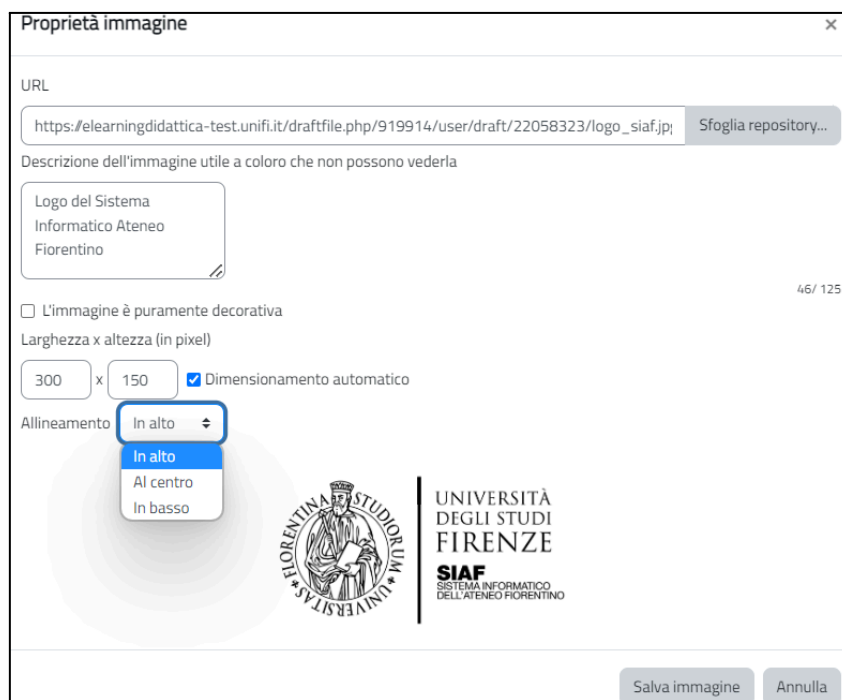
Proprietà immagine

×

URL

https://elearningdidattica-test.unifi.it/draftfile.php/919914/user/draft/22058323/logo_siaf.jpg

Sfoglia repository...

Descrizione dell'immagine utile a coloro che non possono vederla

Logo del Sistema Informatico Ateneo Fiorentino

46/ 125

L'immagine è puramente decorativa

Larghezza x altezza (in pixel)

300 x 150

Dimensionamento automatico

Allineamento In alto

In alto
Al centro
In basso

STUDIORUM UNIVERSITAS FLORENTINA

UNIVERSITÀ DEGLI STUDI FIRENZE

SIAF
SISTEMA INFORMATICO DELL'ATENEO FIORENTINO

Salva immagine

Annulla